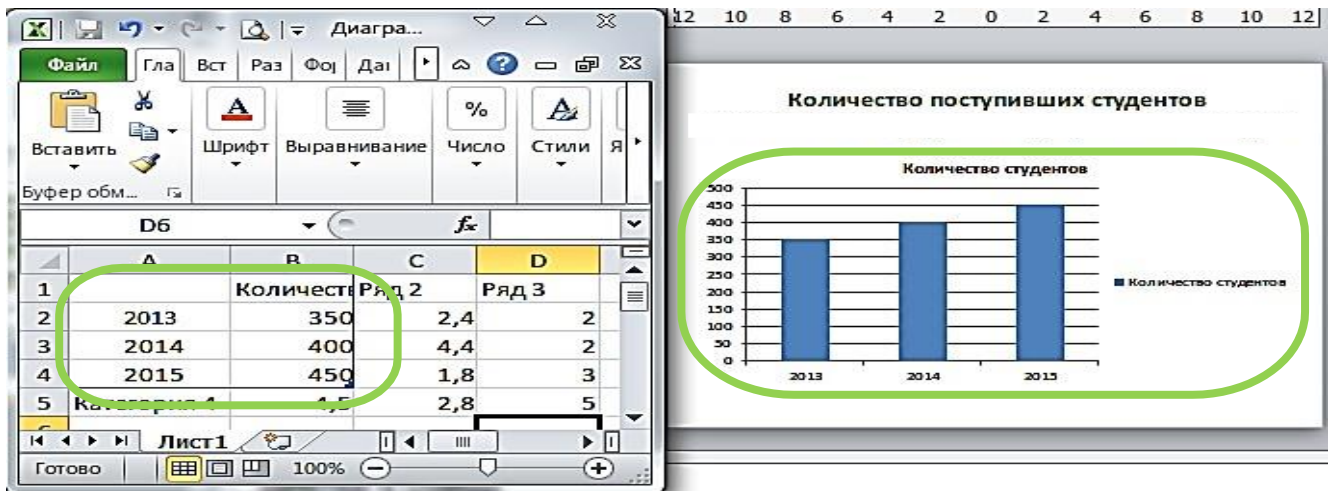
Диаграм...

Файл Гла Вст Раз Фор Дан

Вставить
Буфер обм...
Шрифт
Выравнивание
Число
Стили
Я

D6
$f_x$

| | A | B | C | D |
|---|---|---|---|---|
| 1 | | Количеств | Ряд 2 | Ряд 3 |
| 2 | 2013 | 350 | 2,4 | 2 |
| 3 | 2014 | 400 | 4,4 | 2 |
| 4 | 2015 | 450 | 1,8 | 3 |
| 5 | Категория 4 | 4,5 | 2,8 | 5 |

Лист1

Готово 100%

12 10 8 6 4 2 0 2 4 6 8 10 12

Количество поступивших студентов

Количество студентов

500
450
400
350
300
250
200
150
100
50
0

2013 2014 2015

Количество студентов